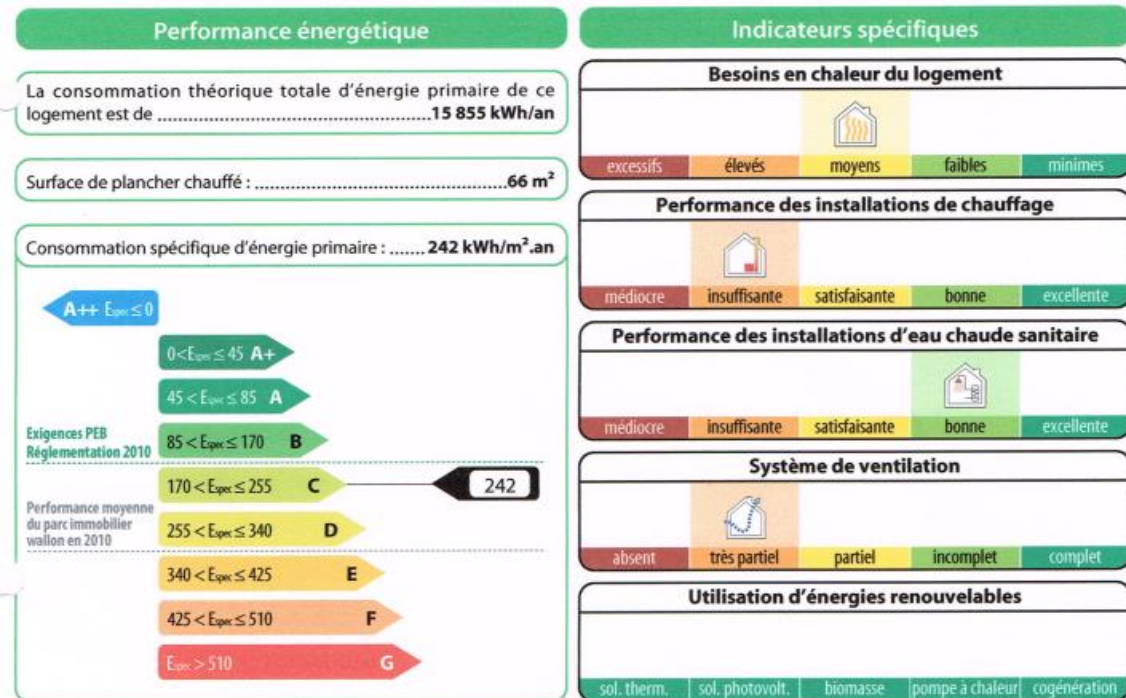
Performance énergétique

La consommation théorique totale d'énergie primaire de ce logement est de ........................................................15 855 kWh/an

Surface de plancher chauffé : ........................................................66 m²

Consommation spécifique d'énergie primaire : ....... 242 kWh/m².an

A++ $E_{spec} \leq 0$

$0 < E_{spec} \leq 45$ A+

$45 < E_{spec} \leq 85$ A

Exigences PEB Réglementation 2010

$85 < E_{spec} \leq 170$ B

$170 < E_{spec} \leq 255$ C

242

Performance moyenne du parc immobilier wallon en 2010

$255 < E_{spec} \leq 340$ D

$340 < E_{spec} \leq 425$ E

$425 < E_{spec} \leq 510$ F

$E_{spec} > 510$ G

Indicateurs spécifiques

Besoins en chaleur du logement

excessifs | élevés | moyens | faibles | minimes

Performance des installations de chauffage

médiocre | insuffisante | satisfaisante | bonne | excellente

Performance des installations d'eau chaude sanitaire

médiocre | insuffisante | satisfaisante | bonne | excellente

Système de ventilation

absent | très partiel | partiel | incomplet | complet

Utilisation d'énergies renouvelables

sol. therm. | sol. photovolt. | biomasse | pompe à chaleur | cogénération